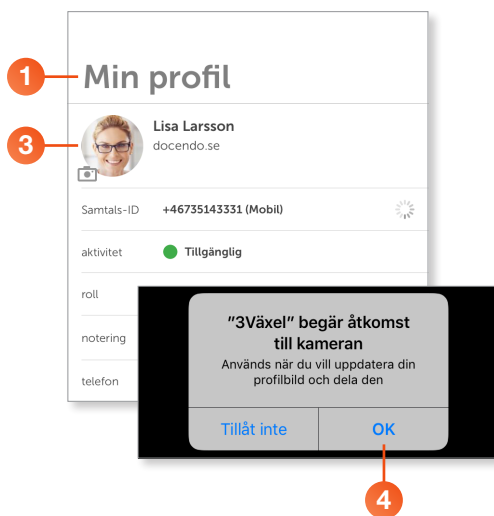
1
Min profil
3
Lisa Larsson
docendo.se
Samtals-ID +46735143331 (Mobil)
aktivitet Tillgänglig
roll
notering
telefon
"3Växel" begär åtkomst till kameran
Används när du vill uppdatera din profilbild och dela den
Tillåt inte
OK
4